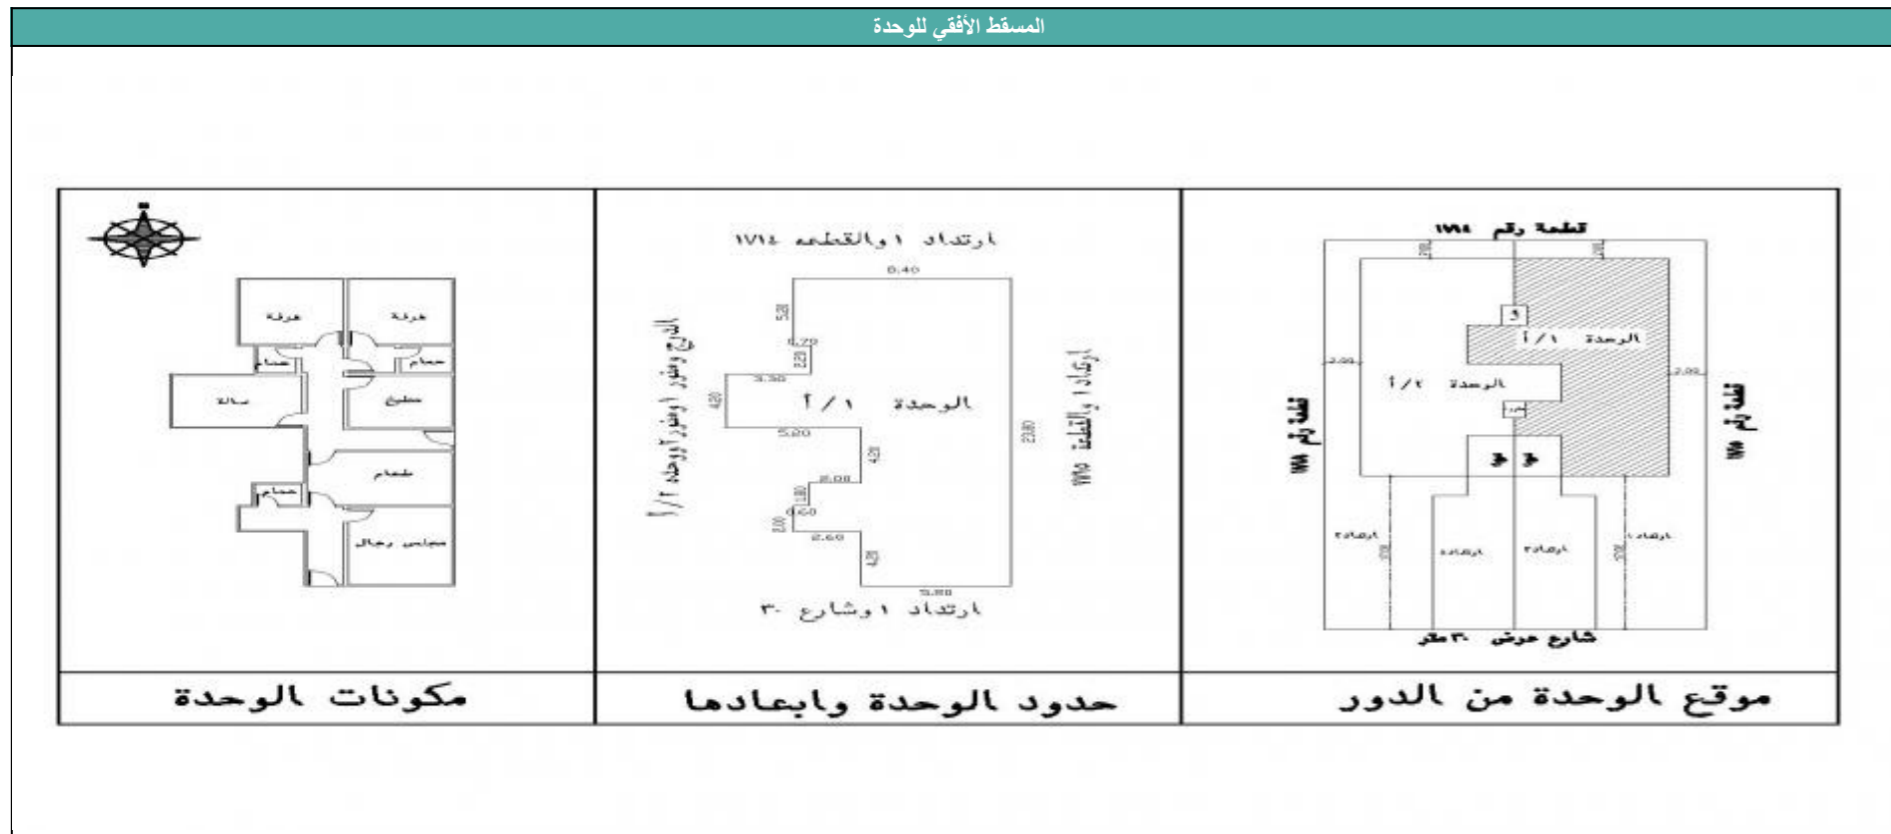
المسقط الأفقي للوحدة

غرفة
غرفة
حمام
حمام
صالة
مطبخ
طعام
حمام
مجلس رجال

ارتداد ١ والقطعه ١٧١٤
8.40
5.20
0.70
3.30
الوحدة ١ / أ
الدرج وممر (ومنور) والوحدة ١ / ٢
ارتداد ١ والقطعة ١٧١٥
5.20
2.08
0.60
2.60
5.88
23.80
ارتداد ١ وشارع ٣٠

قطعة رقم ١٧١٤
الوحدة ١ / أ
الوحدة ١ / ٢
قطعة رقم
قطعة رقم
ارتداد
ارتداد
ارتداد
ارتداد
شارع عرض ٣٠ متر

مكونات الوحدة
حدود الوحدة وابعادها
موقع الوحدة من الدور